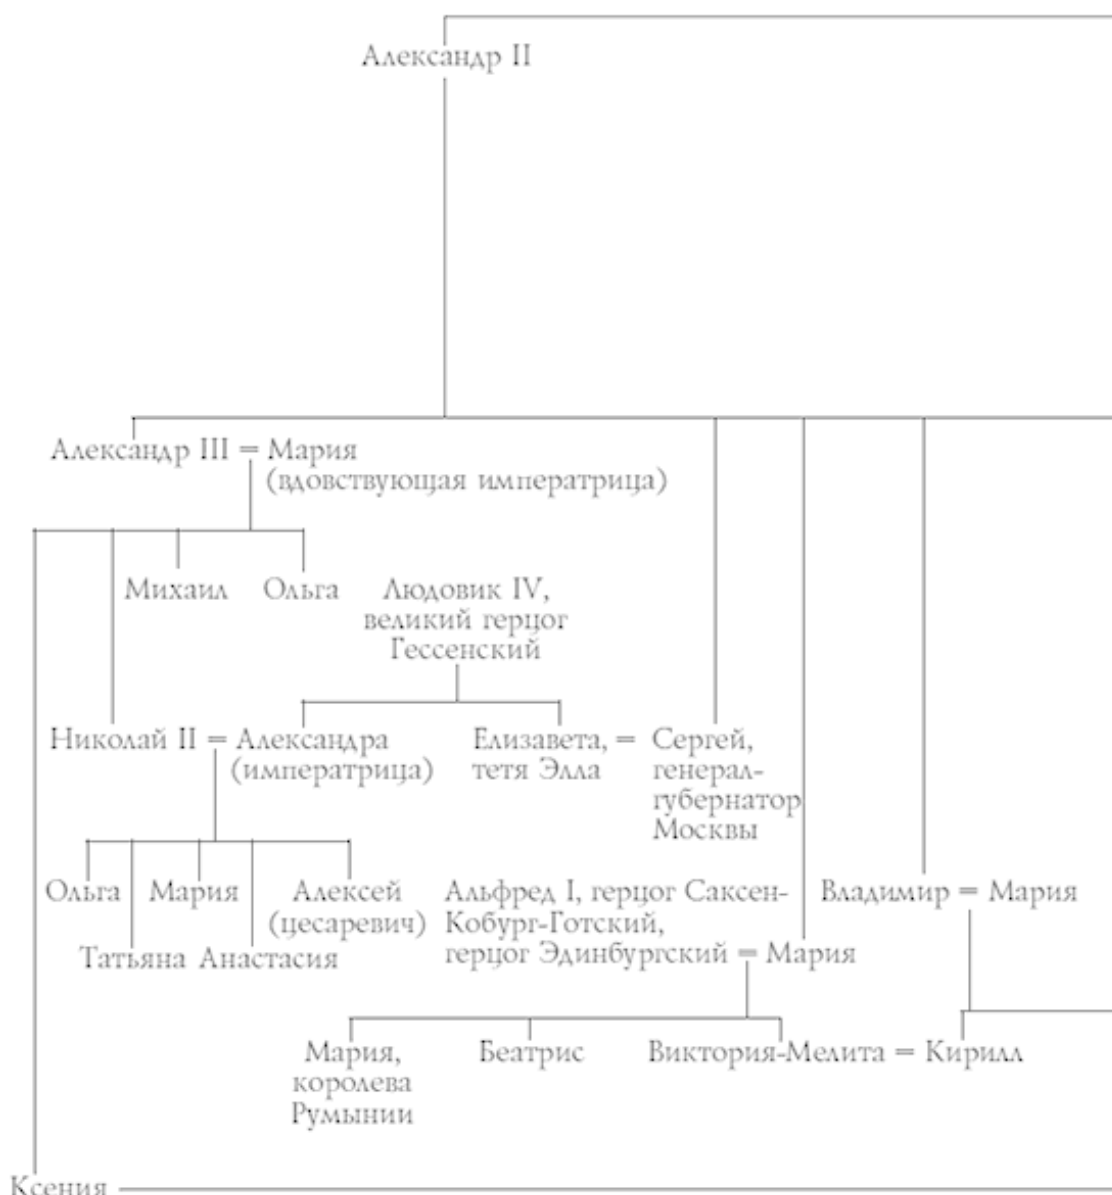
Александр II

Александр III = Мария (вдовствующая императрица)

Михаил Ольга

Людовик IV, великий герцог Гессенский

Николай II = Александра (императрица)

Елизавета, = тетя Элла

Сергей, генерал-губернатор Москвы

Ольга Мария Алексей (цесаревич)

Татьяна Анастасия

Альфред I, герцог Саксен-Кобург-Готский, герцог Эдинбургский = Мария

Владимир = Мария

Мария, королева Румынии

Беатрис

Виктория-Мелита = Кирилл

Ксения